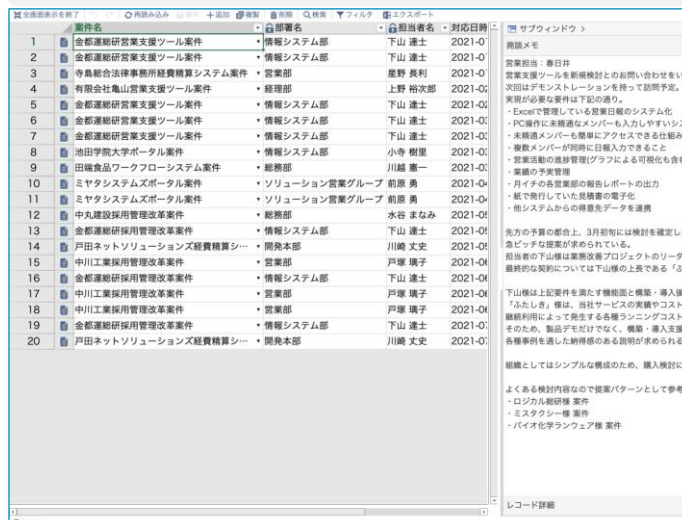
全画面表示を終了　再読み込み　保存　＋追加　複製　削除　検索　フィルタ　エクスポート

| | 案件名 | 部署名 | 担当者名 | 対応日時 |
|---|---|---|---|---|
| 1 | 金都運総研営業支援ツール案件 | 情報システム部 | 下山 達士 | 2021-0 |
| 2 | 金都運総研営業支援ツール案件 | 情報システム部 | 下山 達士 | 2021-0 |
| 3 | 寺島総合法律事務所経費精算システム案件 | 営業部 | 星野 長利 | 2021-0 |
| 4 | 有限会社亀山営業支援ツール案件 | 経理部 | 上野 裕次郎 | 2021-0 |
| 5 | 金都運総研営業支援ツール案件 | 情報システム部 | 下山 達士 | 2021-0 |
| 6 | 金都運総研営業支援ツール案件 | 情報システム部 | 下山 達士 | 2021-0 |
| 7 | 金都運総研営業支援ツール案件 | 情報システム部 | 下山 達士 | 2021-0 |
| 8 | 池田学院大学ポータル案件 | 情報システム部 | 小寺 樹里 | 2021-0 |
| 9 | 田雄食品ワークフローシステム案件 | 総務部 | 川越 憲一 | 2021-0 |
| 10 | ミヤタシステムズポータル案件 | ソリューション営業グループ | 前原 勇 | 2021-0 |
| 11 | ミヤタシステムズポータル案件 | ソリューション営業グループ | 前原 勇 | 2021-0 |
| 12 | 中丸建設採用管理改革案件 | 総務部 | 水谷 まなみ | 2021-0 |
| 13 | 金都運総研採用管理改革案件 | 情報システム部 | 下山 達士 | 2021-0 |
| 14 | 戸田ネットソリューションズ経費精算シ… | 開発本部 | 川崎 丈史 | 2021-0 |
| 15 | 中川工業採用管理改革案件 | 営業部 | 戸塚 璃子 | 2021-0 |
| 16 | 金都運総研採用管理改革案件 | 情報システム部 | 下山 達士 | 2021-0 |
| 17 | 中川工業採用管理改革案件 | 営業部 | 戸塚 璃子 | 2021-0 |
| 18 | 中川工業採用管理改革案件 | 営業部 | 戸塚 璃子 | 2021-0 |
| 19 | 金都運総研採用管理改革案件 | 情報システム部 | 下山 達士 | 2021-0 |
| 20 | 戸田ネットソリューションズ経費精算シ… | 開発本部 | 川崎 丈史 | 2021-0 |

サブウィンドウ ›
商談メモ

営業担当：春日井
営業支援ツールを新規検討とのお問い合わせをい
次回はデモンストレーションを持って訪問予定。
実現が必要な要件は下記の通り。
・Excelで管理している営業日報のシステム化
・PC操作に不慣れなメンバーも入力しやすいシ
・未経過メンバーを簡単にアクセスできる仕組み
・複数メンバーが同時に日報入力できること
・営業活動の進捗管理(グラフによる可視化も含
・業績の予実管理
・月イチの各営業部の報告レポートの出力
・紙で発行していた見積書の電子化
・他システムからの得意先データを連携

先方の予算の都合上、3月初旬には検討を確定し
急ピッチな提案が求められている。
担当者の下山様は業務改善プロジェクトのリータ
最終的な契約については下山様の上長である「ふ

下山様は上記要件を満たす機能面と構築・導入後
「ふたしき」様は、当社サービスの実績やコスト
継続利用によって発生する各種ランニングコスト
そのため、製品デモだけでなく、構築・導入支援
各種事例を過した納得感のある説明が求められる

組織としてはシンプルな構成のため、購入検討に

よくある検討内容なので提案パターンとして参考
・ロジカル総研様 案件
・ミスタクシー様 案件
・バイオ化学ランウェア様 案件

レコード詳細